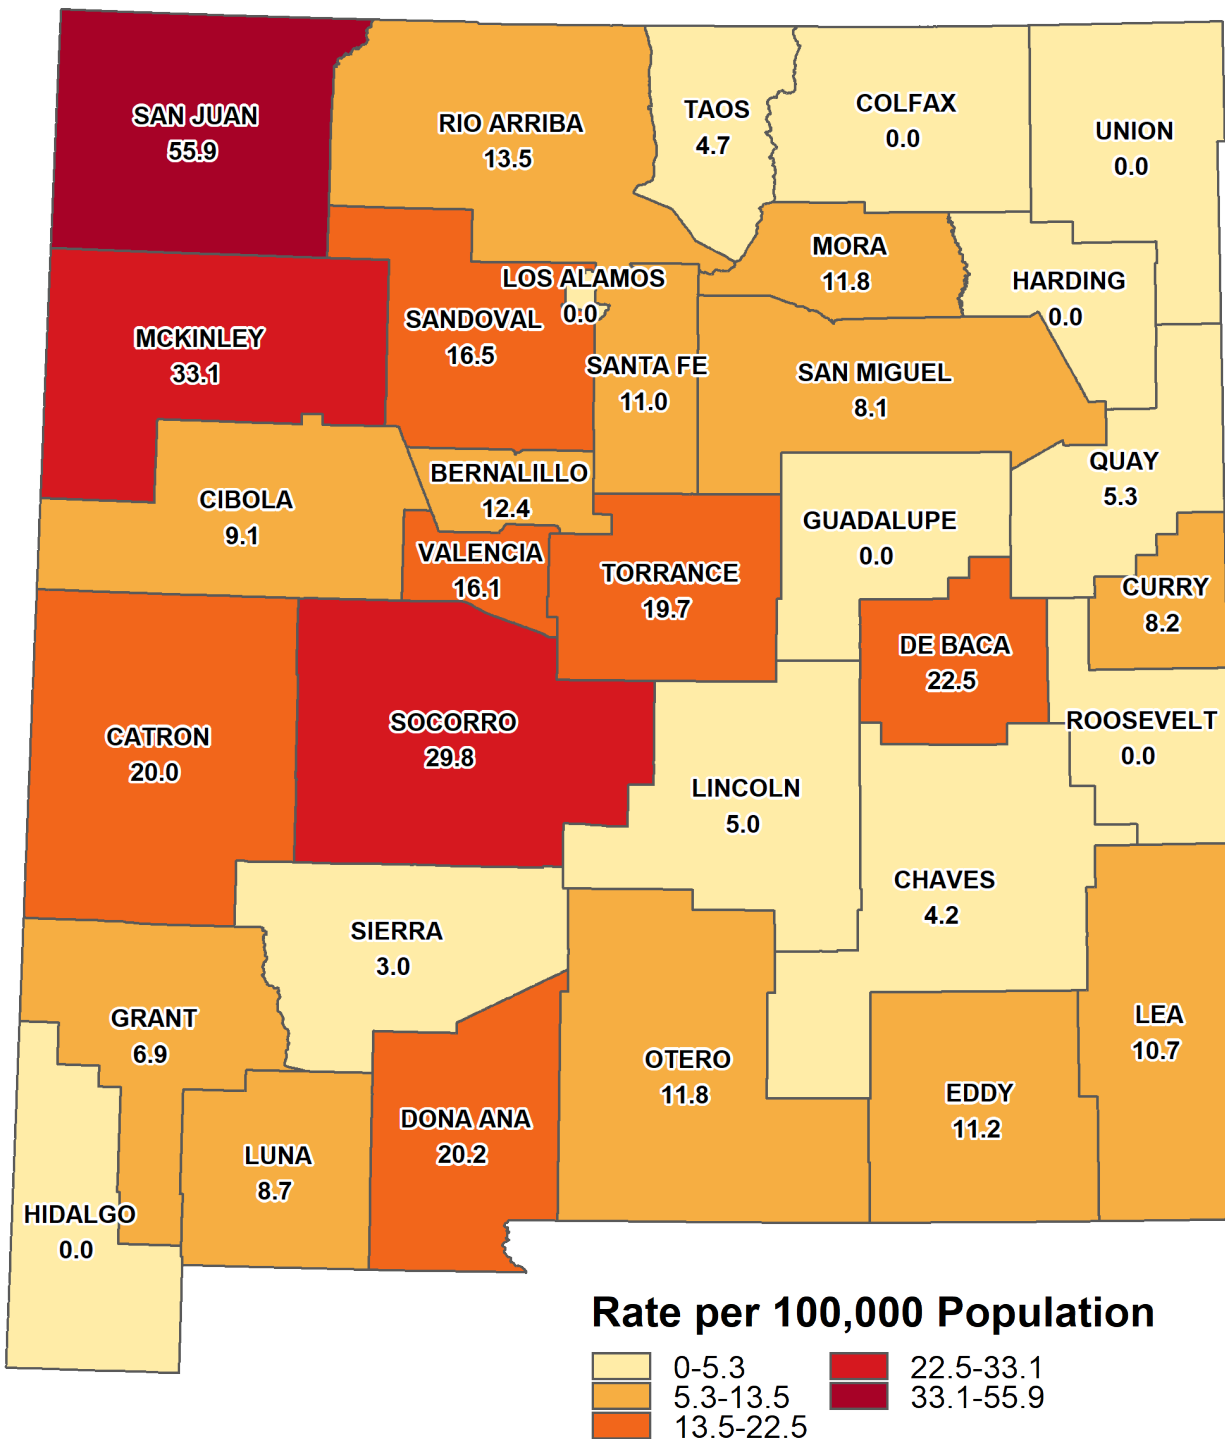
SAN JUAN
55.9

RIO ARRIBA
13.5

TAOS
4.7

COLFAX
0.0

UNION
0.0

MORA
11.8

HARDING
0.0

LOS ALAMOS
0.0

SANDOVAL
16.5

MCKINLEY
33.1

SANTA FE
11.0

SAN MIGUEL
8.1

BERNALILLO
12.4

CIBOLA
9.1

QUAY
5.3

GUADALUPE
0.0

VALENCIA
16.1

TORRANCE
19.7

CURRY
8.2

DE BACA
22.5

ROOSEVELT
0.0

CATRON
20.0

SOCORRO
29.8

LINCOLN
5.0

CHAVES
4.2

SIERRA
3.0

GRANT
6.9

LEA
10.7

OTERO
11.8

DONA ANA
20.2

EDDY
11.2

LUNA
8.7

HIDALGO
0.0

Rate per 100,000 Population

0-5.3
5.3-13.5
13.5-22.5
22.5-33.1
33.1-55.9